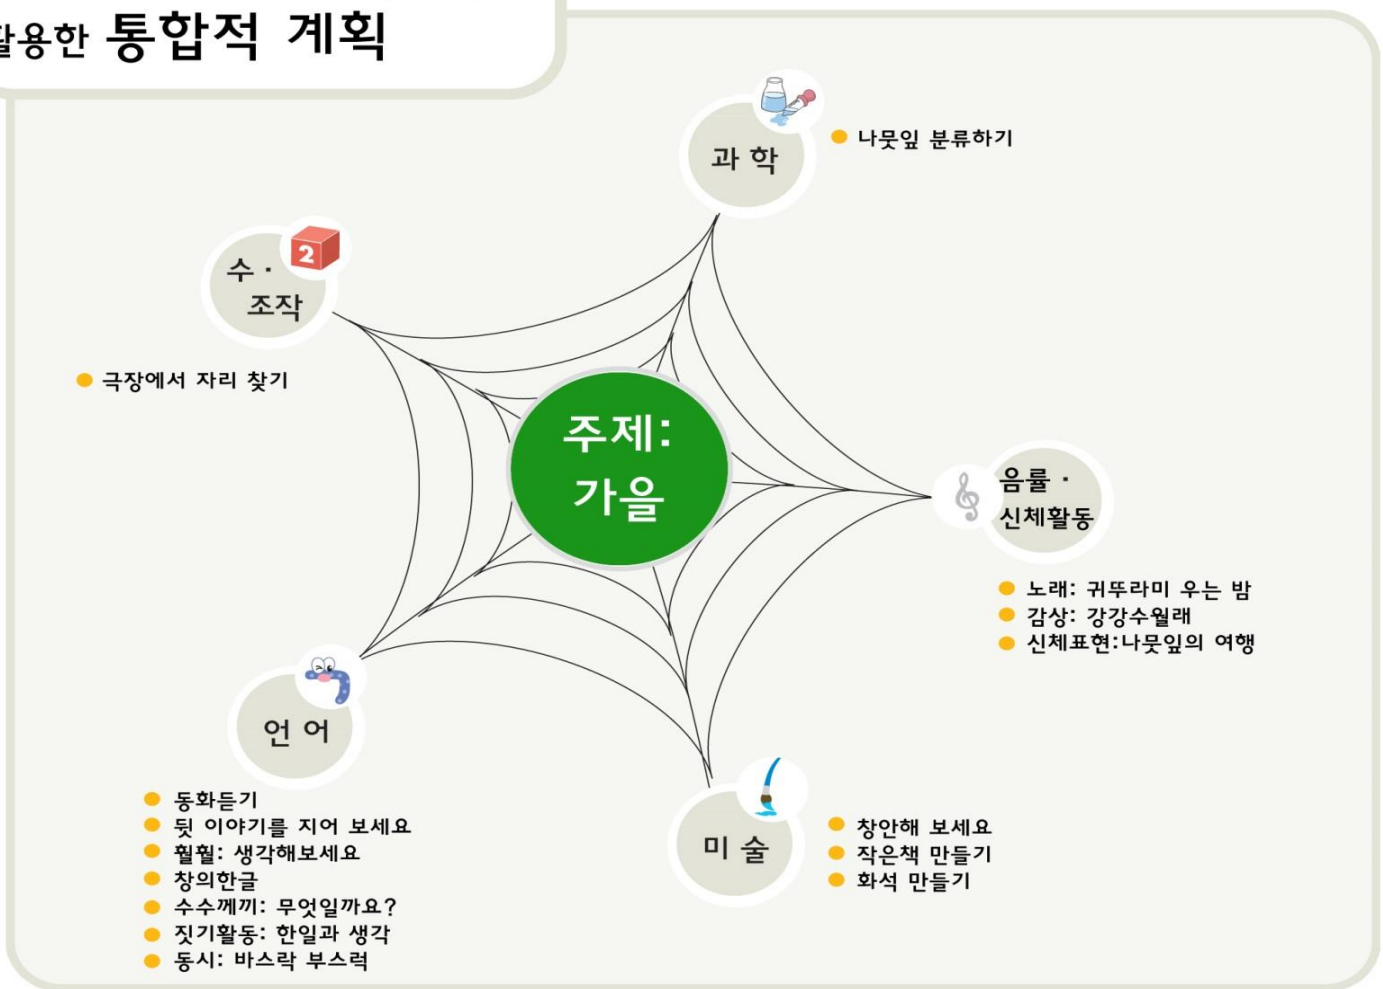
활용한 통합적 계획

과 학

나뭇잎 분류하기

수 · 조작

2

극장에서 자리 찾기

주제: 가을

음률 · 신체활동

노래: 귀뚜라미 우는 밤
감상: 강강수월래
신체표현:나뭇잎의 여행

언 어

동화듣기
뒷 이야기를 지어 보세요
훨훨: 생각해보세요
창의한글
수수께끼: 무엇일까요?
짓기활동: 한일과 생각
동시: 바스락 부스럭

미 술

창안해 보세요
작은책 만들기
화석 만들기